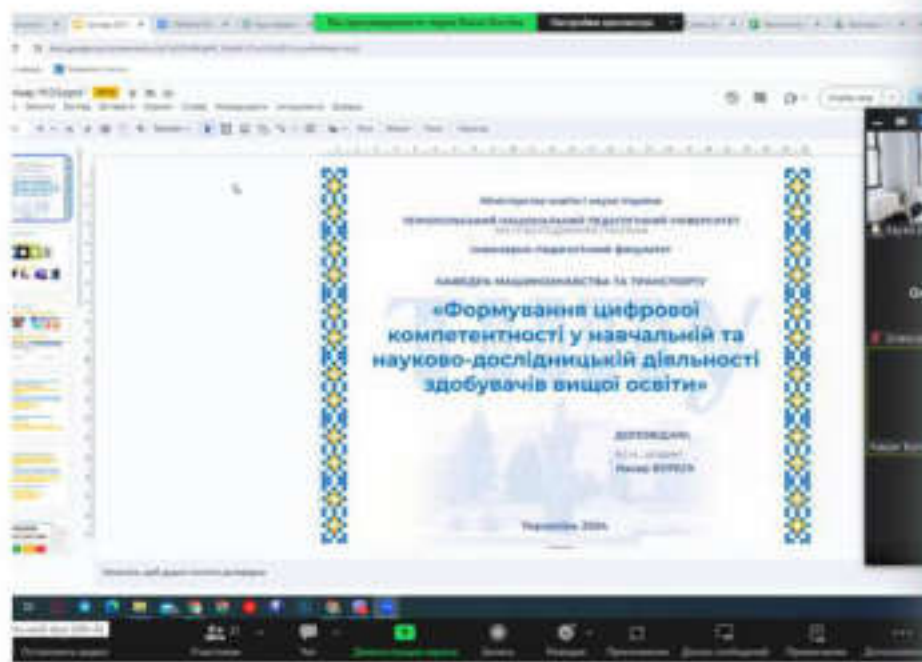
Міністерство освіти і науки України

ТЕРНОПІЛЬСЬКИЙ НАЦІОНАЛЬНИЙ ПЕДАГОГІЧНИЙ УНІВЕРСИТЕТ

Інженерно-педагогічний факультет

КАФЕДРА МАШИНОЗНАВСТВА ТА ТРАНСПОРТУ

«Формування цифрової компетентності у навчальній та науково-дослідницькій діяльності здобувачів вищої освіти»

ДОПОВІДАЧ:

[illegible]

Назар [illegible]

Тернопіль 2024

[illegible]